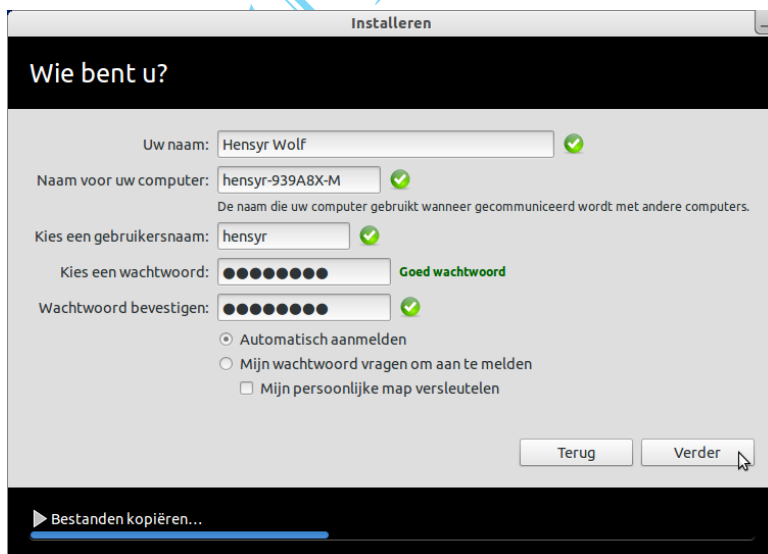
Installeren

Wie bent u?

Uw naam: Hensyr Wolf

Naam voor uw computer: hensyr-939A8X-M

De naam die uw computer gebruikt wanneer gecommuniceerd wordt met andere computers.

Kies een gebruikersnaam: hensyr

Kies een wachtwoord: ●●●●●●●● Goed wachtwoord

Wachtwoord bevestigen: ●●●●●●●●

Automatisch aanmelden

Mijn wachtwoord vragen om aan te melden

Mijn persoonlijke map versleutelen

Terug

Verder

Bestanden kopiëren...